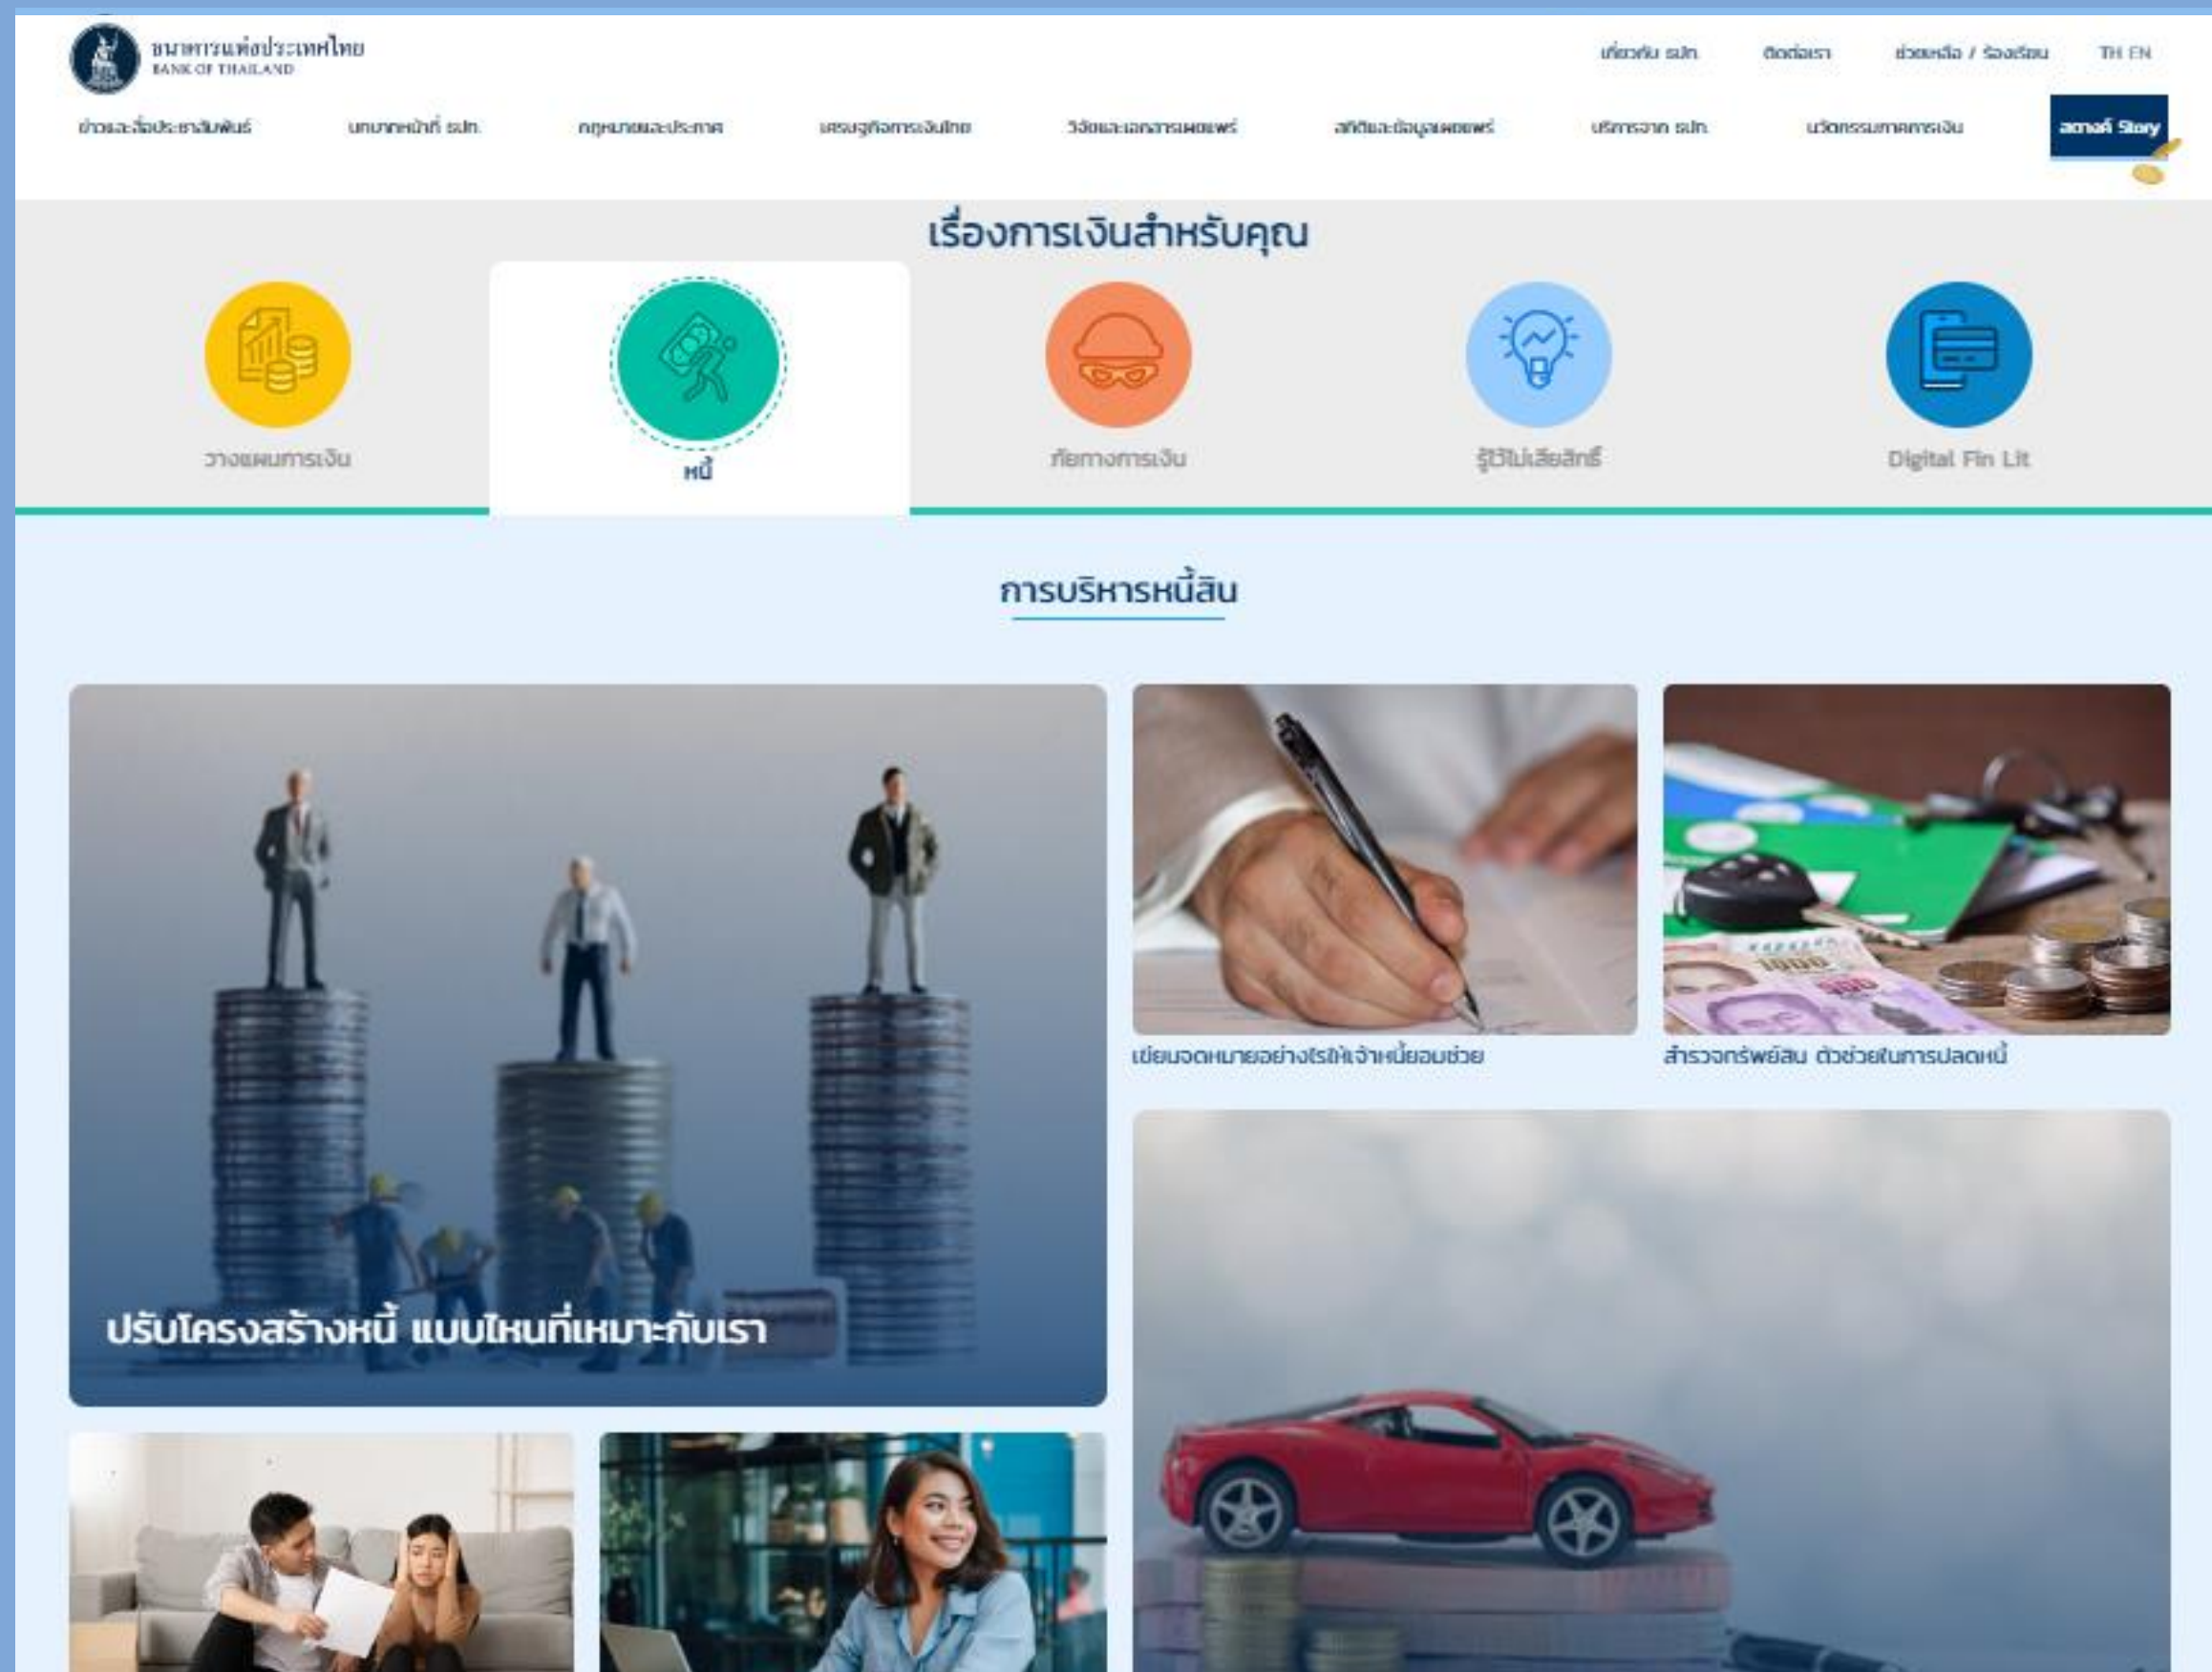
ธนาคารแห่งประเทศไทย
BANK OF THAILAND

เกี่ยวกับ ธปท. ติดต่อเรา ช่วยเหลือ / ร้องเรียน TH EN

ข่าวและสื่อประชาสัมพันธ์ บทบาทหน้าที่ ธปท. กฎหมายและประกาศ เศรษฐกิจการเงินไทย วิจัยและเอกสารเผยแพร่ สถิติและข้อมูลเผยแพร่ บริการจาก ธปท. นวัตกรรมภาคการเงิน สตางค์ Story

เรื่องการเงินสำหรับคุณ

วางแผนการเงิน หนี้ ภัยทางการเงิน รู้ไว้ไม่เสียสิทธิ์ Digital Fin Lit

การบริหารหนี้สิน

ปรับโครงสร้างหนี้ แบบไหนที่เหมาะกับเรา

เขียนจดหมายอย่างไรให้เจ้าหนี้ยอมช่วย

สำรวจทรัพย์สิน ตัวช่วยในการปลดหนี้